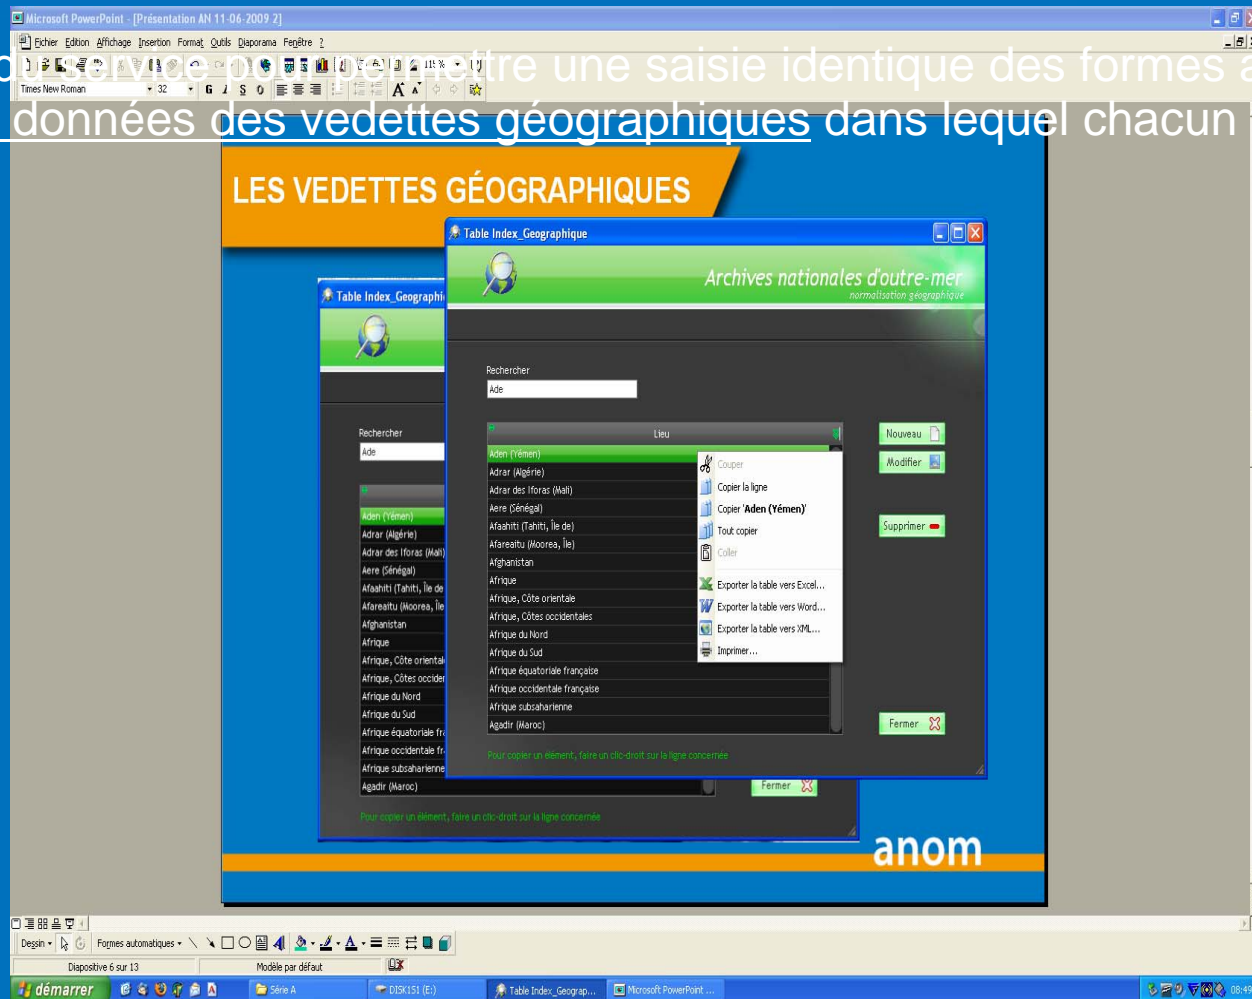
Microsoft PowerPoint - [Présentation AN 11-06-2009 2]

Fichier Edition Affichage Insertion Format Outils Diaporama Fenêtre ?

Times New Roman 32 G I S

du service pour permettre une saisie identique des formes a
données des vedettes géographiques dans lequel chacun

LES VEDETTES GÉOGRAPHIQUES

Table Index_Geographique

Archives nationales d'outre-mer
normalisation géographique

Rechercher
Ade

Lieu
Aden (Yémen)
Adrar (Algérie)
Adrar des Iforas (Mali)
Aere (Sénégal)
Afaahiti (Tahiti, Île de)
Afareaitu (Moorea, Île)
Afghanistan
Afrique
Afrique, Côte orientale
Afrique, Côtes occidentales
Afrique du Nord
Afrique du Sud
Afrique équatoriale française
Afrique occidentale française
Afrique subsaharienne
Agadir (Maroc)

Couper
Copier la ligne
Copier 'Aden (Yémen)'
Tout copier
Coller
Exporter la table vers Excel...
Exporter la table vers Word...
Exporter la table vers XML...
Imprimer...

Nouveau
Modifier
Supprimer
Fermer

Pour copier un élément, faire un clic-droit sur la ligne concernée

Table Index_Geographi

Rechercher
Ade

Aden (Yémen)
Adrar (Algérie)
Adrar des Iforas (Mali)
Aere (Sénégal)
Afaahiti (Tahiti, Île de
Afareaitu (Moorea, Île
Afghanistan
Afrique
Afrique, Côte oriental
Afrique, Côtes occider
Afrique du Nord
Afrique du Sud
Afrique équatoriale fr
Afrique occidentale fr
Afrique subsaharienne
Agadir (Maroc)

Fermer

Pour copier un élément, faire un clic-droit sur la ligne concernée

anom

Dessin Formes automatiques

Diapositive 6 sur 13 Modèle par défaut

démarrer Série A DISK151 (E:) Table Index_Geograp... Microsoft PowerPoint ... 08:49